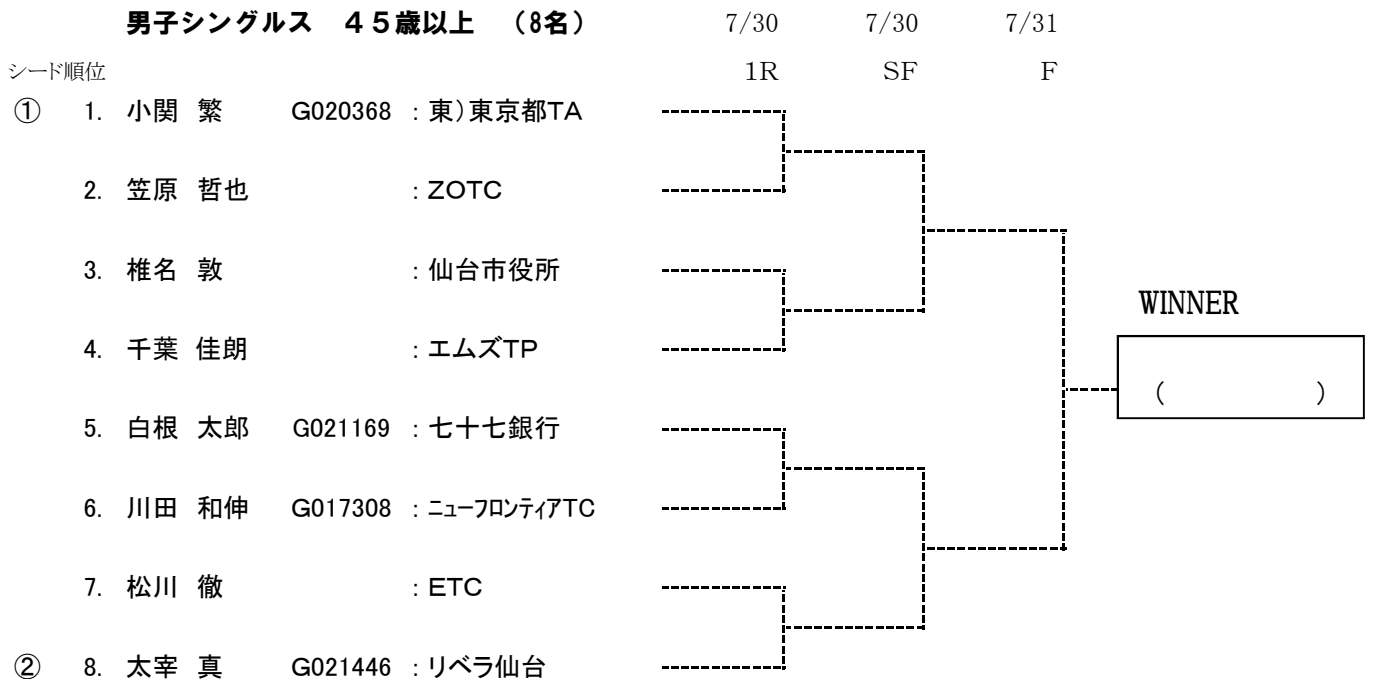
男子シングルス　４５歳以上　（8名）

| | | | | | 7/30 | 7/30 | 7/31 |
|---|---|---|---|---|---|---|---|
| シード順位 | | | | | 1R | SF | F |
| ① | 1. | 小関 繁 | G020368 | : 東）東京都TA | | | |
| | 2. | 笠原 哲也 | | : ZOTC | | | |
| | 3. | 椎名 敦 | | : 仙台市役所 | | | |
| | 4. | 千葉 佳朗 | | : エムズTP | | | |
| | 5. | 白根 太郎 | G021169 | : 七十七銀行 | | | |
| | 6. | 川田 和伸 | G017308 | : ニューフロンティアTC | | | |
| | 7. | 松川 徹 | | : ETC | | | |
| ② | 8. | 太宰 真 | G021446 | : リベラ仙台 | | | |

WINNER

(　　　　)